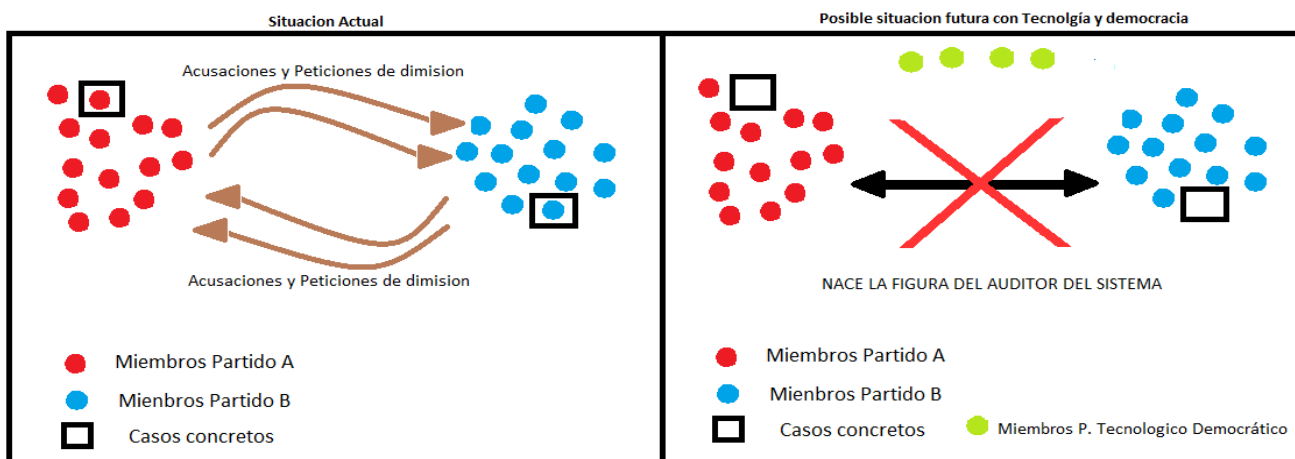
Situacion Actual

Acusaciones y Peticiones de dimision

Acusaciones y Peticiones de dimision

Miembros Partido A

Mienbros Partido B

Casos concretos

Posible situacion futura con Tecnolgía y democracia

NACE LA FIGURA DEL AUDITOR DEL SISTEMA

Miembros Partido A

Mienbros Partido B

Casos concretos

Miembros P. Tecnologico Democrático